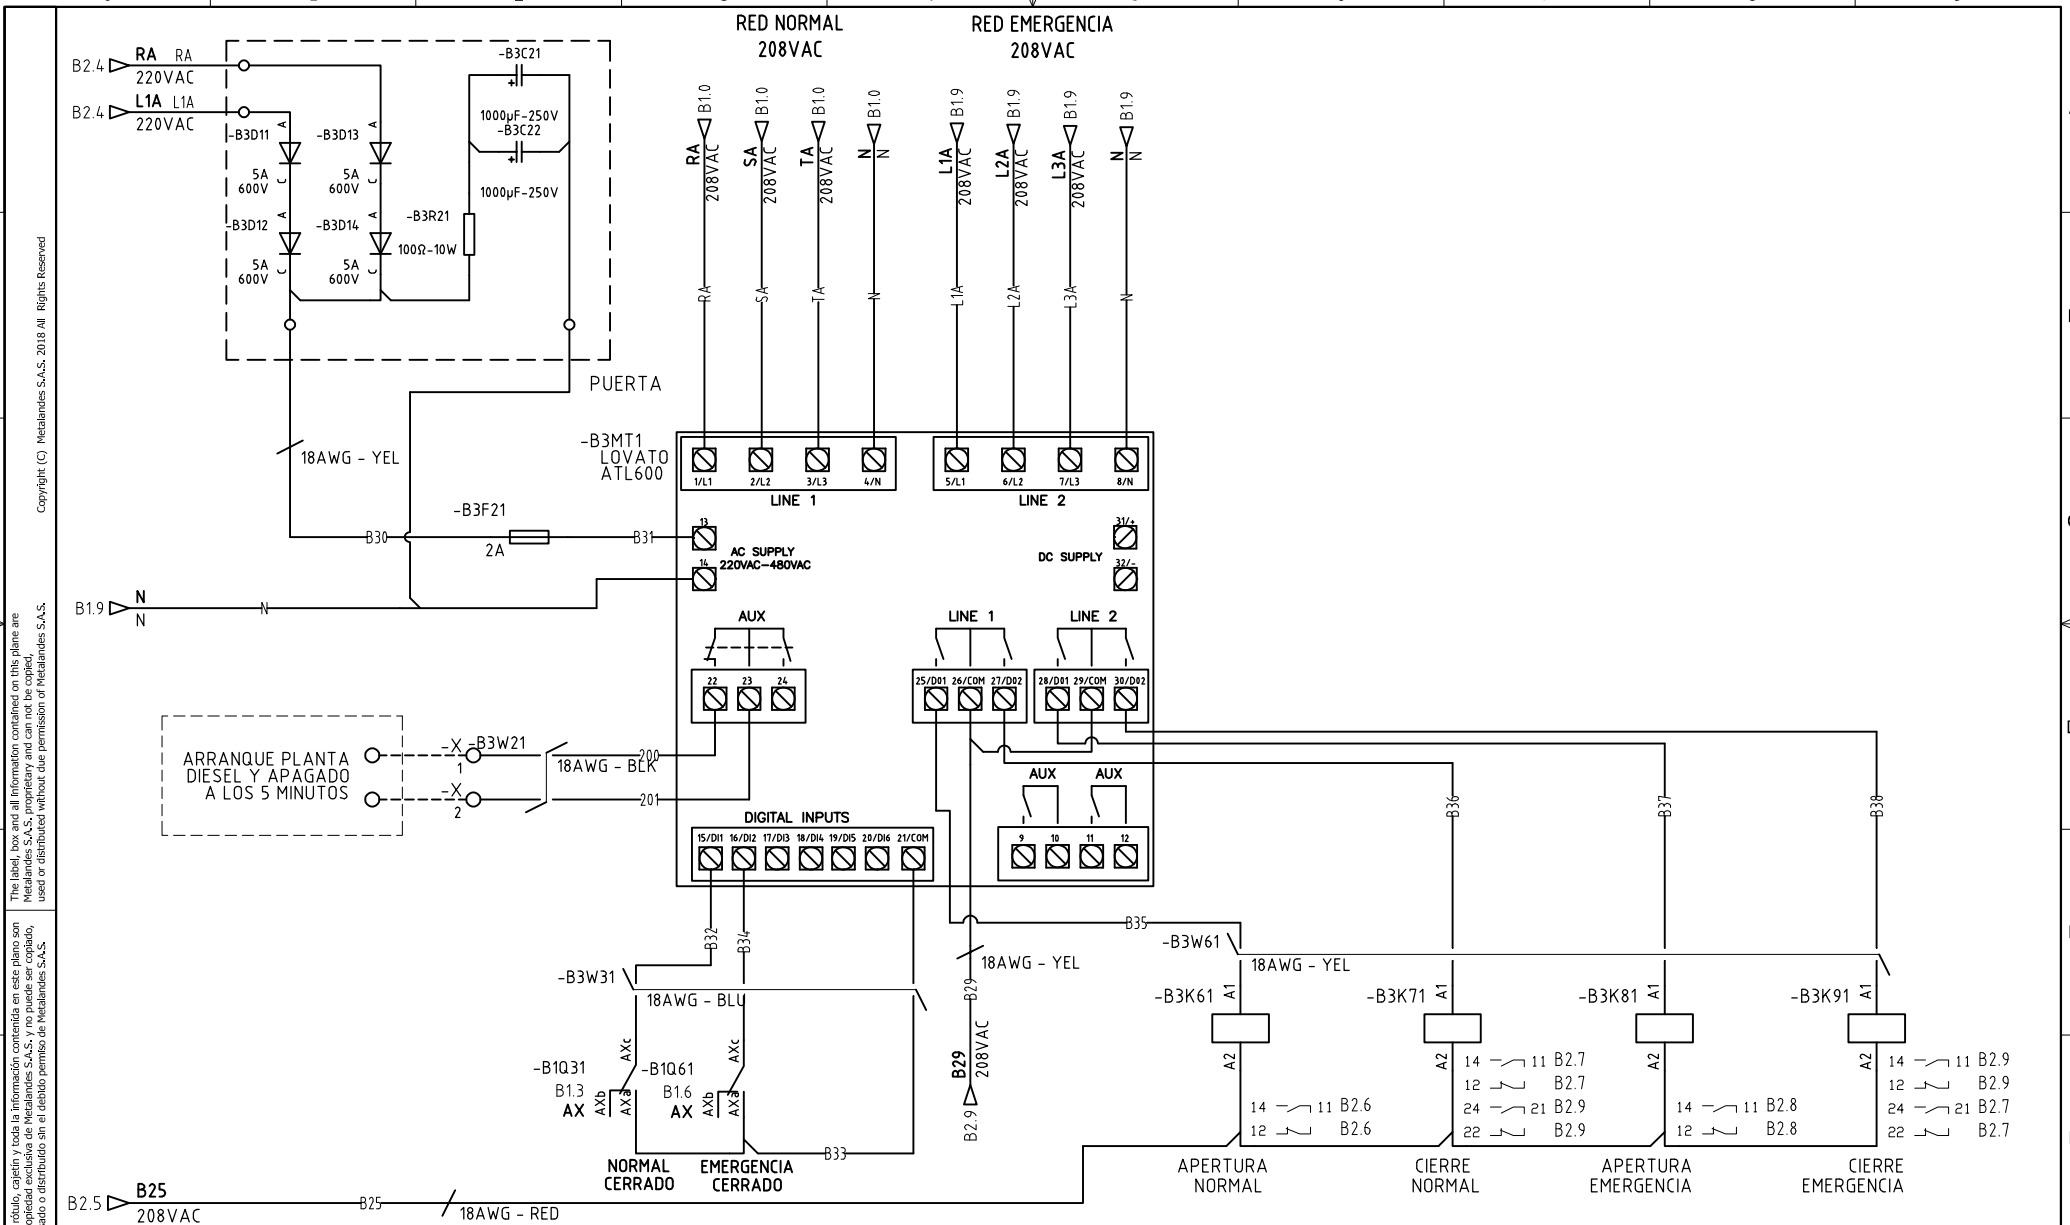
RED NORMAL
208VAC

RED EMERGENCIA
208VAC

B2.4 RA RA 220VAC
B2.4 L1A L1A 220VAC

-B3C21
1000µF-250V
-B3C22
1000µF-250V
-B3D11 5A 600V
-B3D13 5A 600V
-B3D12 5A 600V
-B3D14 5A 600V
-B3R21 100Ω-10W
A C A C A C A C

PUERTA

B1.0 RA 208VAC
B1.0 SA 208VAC
B1.0 TA 208VAC
B1.0 N N
B1.9 L1A 208VAC
B1.9 L2A 208VAC
B1.9 L3A 208VAC
B1.9 N N

RA SA TA N L1A L2A L3A N

-B3MT1
LOVATO
ATL600

1/L1 2/L2 3/L3 4/N
LINE 1
5/L1 6/L2 7/L3 8/N
LINE 2

18AWG - YEL

-B3F21
2A
B30 B31

13
14
AC SUPPLY
220VAC-480VAC

31/+
32/-
DC SUPPLY

B1.9 N N N

AUX
22 23 24

LINE 1
25/DO1 26/COM 27/DO2
LINE 2
28/DO1 29/COM 30/DO2

AUX AUX
9 10 11 12

ARRANQUE PLANTA DIESEL Y APAGADO A LOS 5 MINUTOS
-X 1 -B3W21
-X 2
18AWG - BLK
200
201

DIGITAL INPUTS
15/DI1 16/DI2 17/DI3 18/DI4 19/DI5 20/DI6 21/COM

B36 B37 B38
B35
B32 B34

-B3W61
18AWG - YEL

-B3W31
18AWG - BLU

18AWG - YEL
B29

-B3K61 A1 A2
14 11 B2.6
12 B2.6
-B3K71 A1 A2
14 11 B2.7
12 B2.7
24 21 B2.9
22 B2.9
-B3K81 A1 A2
14 11 B2.8
12 B2.8
-B3K91 A1 A2
14 11 B2.9
12 B2.9
24 21 B2.7
22 B2.7

-B1Q31 B1.3 AX AXc AXb AXa
-B1Q61 B1.6 AX AXc AXb AXa
B33

NORMAL CERRADO
EMERGENCIA CERRADO

B29 208VAC
B2.9

APERTURA NORMAL
CIERRE NORMAL
APERTURA EMERGENCIA
CIERRE EMERGENCIA

B2.5 B25 208VAC
B25
18AWG - RED

Copyright (C) Metalandes S.A.S. 2018 All Rights Reserved

The label, box and all information contained on this plane are Metalandes S.A.S. proprietary and can not be copied, used or distributed without due permission of Metalandes S.A.S.

rótulo, cajetín y toda la información contenida en este plano son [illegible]opiedad exclusiva de Metalandes S.A.S. y no puede ser copiado, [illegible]ado o distribuido sin el debido permiso de Metalandes S.A.S.